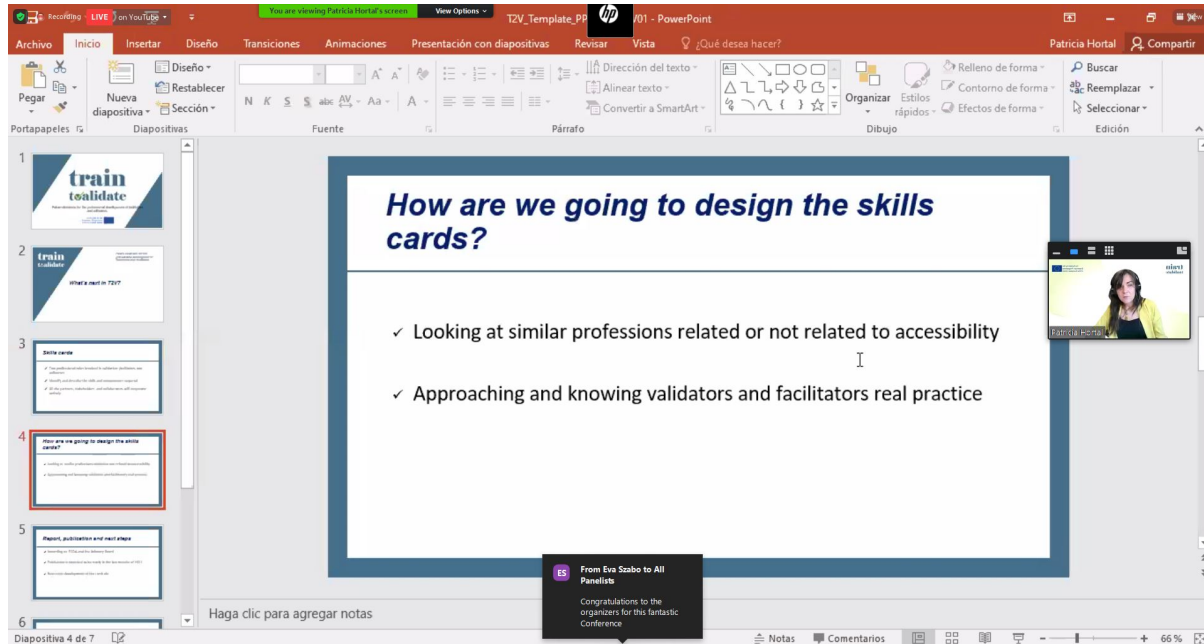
Recording LIVE on YouTube

You are viewing Patricia Hortal's screen View Options

T2V_Template_PP V01 - PowerPoint

Archivo Inicio Insertar Diseño Transiciones Animaciones Presentación con diapositivas Revisar Vista ¿Qué desea hacer? Patricia Hortal Compartir

Pegar Nueva diapositiva Diseño Restablecer Sección Dirección del texto Alinear texto Convertir a SmartArt Organizar Estilos rápidos Relleno de forma Contorno de forma Efectos de forma Buscar Reemplazar Seleccionar

Portapapeles Diapositivas Fuente Párrafo Dibujo Edición

1 train toalidate

2 train toalidate What's next in T2V?

3 Skills cards

4 How are we going to design the skills cards?

5 Report, publication and next steps

6

How are we going to design the skills cards?

✓ Looking at similar professions related or not related to accessibility

✓ Approaching and knowing validators and facilitators real practice

Patricia Hortal

Haga clic para agregar notas

ES From Eva Szabo to All Panelists

Congratulations to the organizers for this fantastic Conference

Diapositiva 4 de 7 Notas Comentarios 66 %